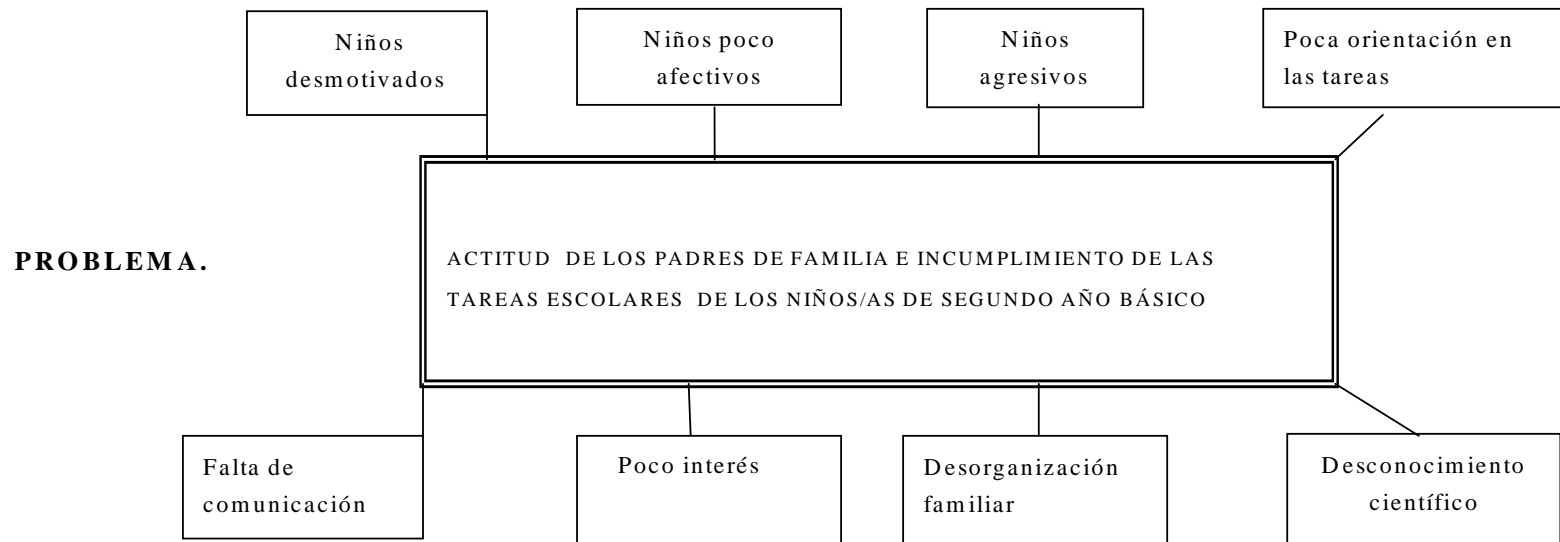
Niños desmotivados

Niños poco afectivos

Niños agresivos

Poca orientación en las tareas

PROBLEMA.

ACTITUD DE LOS PADRES DE FAMILIA E INCUMPLIMIENTO DE LAS TAREAS ESCOLARES DE LOS NIÑOS/AS DE SEGUNDO AÑO BÁSICO

Falta de comunicación

Poco interés

Desorganización familiar

Desconocimiento científico